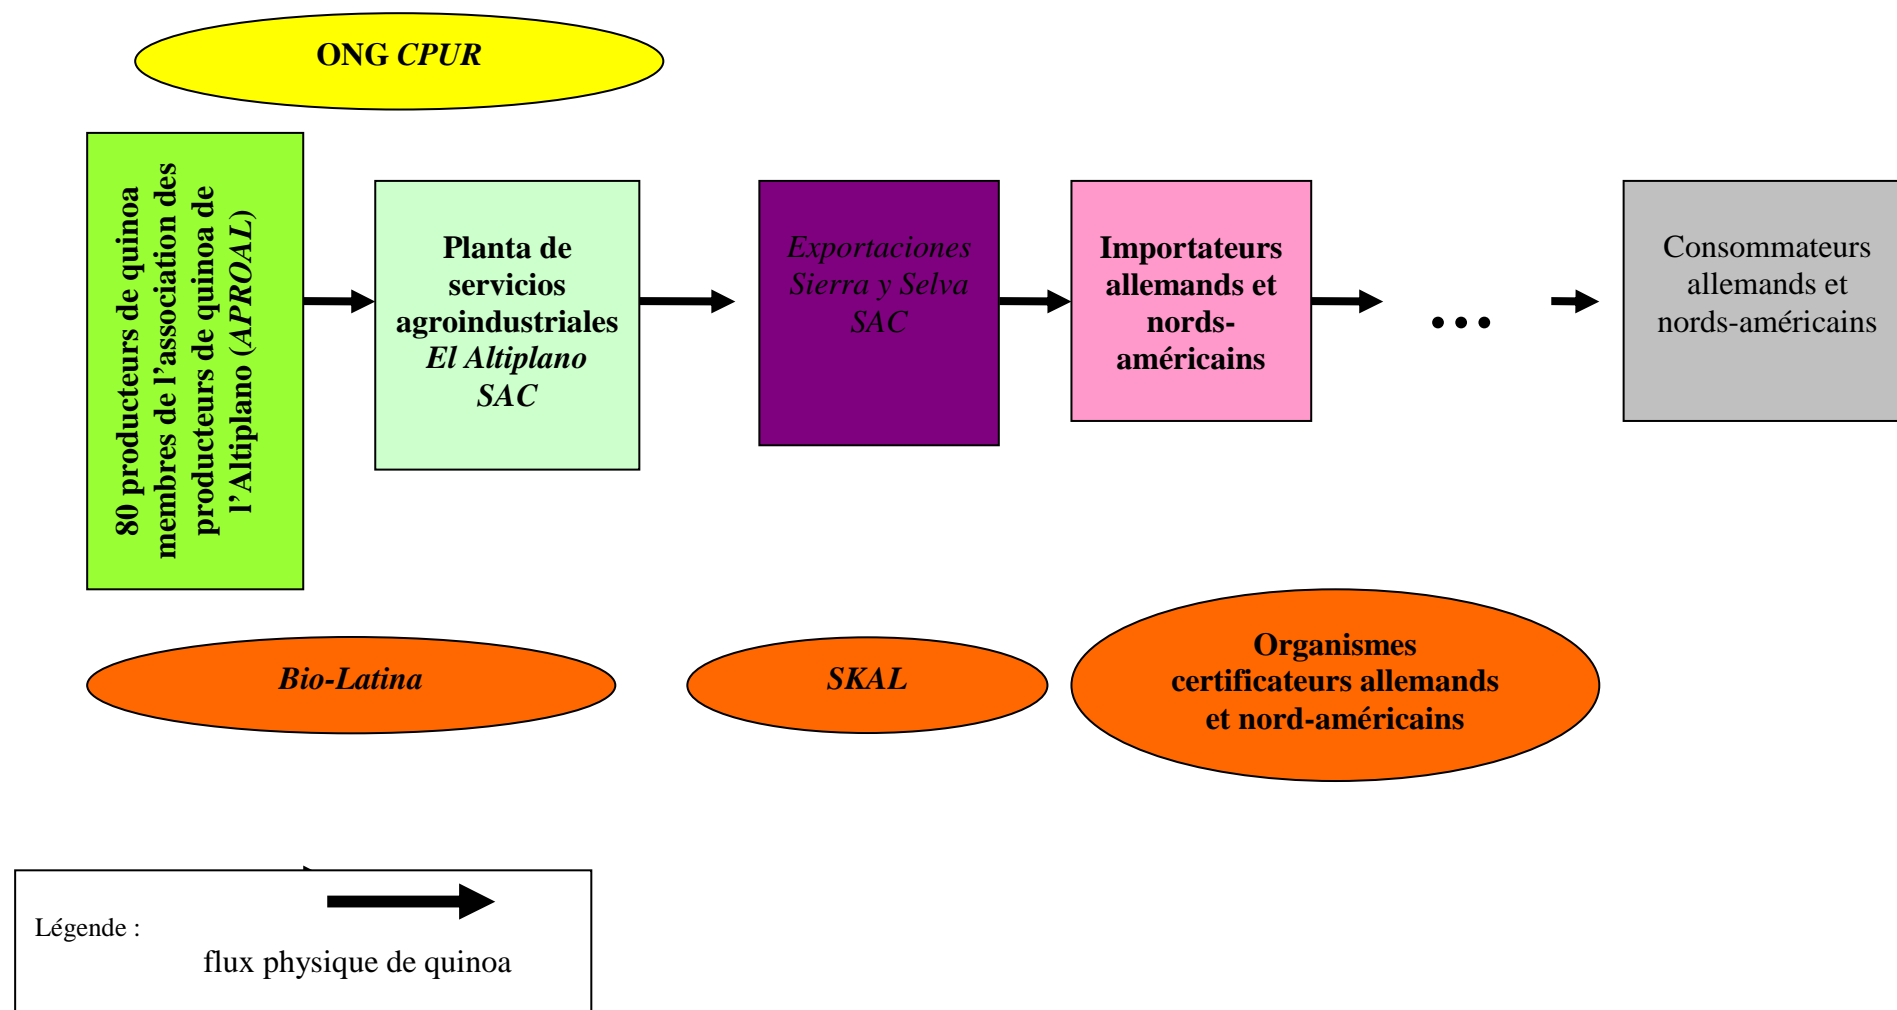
ONG CPUR

80 producteurs de quinoa membres de l'association des producteurs de quinoa de l'Altiplano (APROAL)

Planta de servicios agroindustriales El Altiplano SAC

Exportaciones Sierra y Selva SAC

Importateurs allemands et nords-américains

• • •

Consommateurs allemands et nords-américains

Bio-Latina

SKAL

Organismes certificateurs allemands et nord-américains

Légende :

flux physique de quinoa